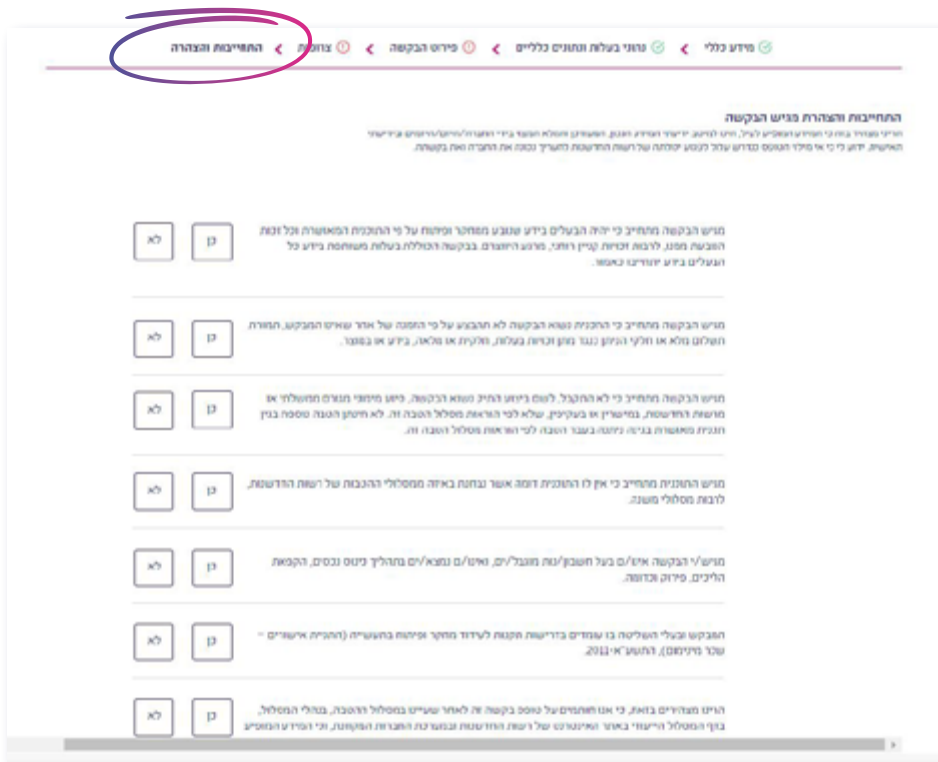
מידע כללי > נתוני בעלות ונתונים כלליים > פירוט הבקשה > צרופות > התחייבות והצהרה

התחייבות והצהרת מגיש הבקשה

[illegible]

מגיש הבקשה מתחייב כי יהיה הבעלים בידע שנובע ממחקר ופיתוח על פי התוכנית המאושרת וכל זכות הנובעת ממנו, לרבות זכויות קניין רוחני, מרגע היווצרם. בבקשה הכוללת בעלות משותפת בידע כל הבעלים בידע יוגדרו כאמור.
כן לא

מגיש הבקשה מתחייב כי התוכנית נשוא הבקשה לא תתבצע על פי הזמנה של אחר שאינו המבקש, תמורת תשלום מלא או חלקי הניתן כנגד מתן זכויות בעלות, זכויות או מלאות, בידע או במוצר.
כן לא

מגיש הבקשה מתחייב כי לא התקבל, לשם ביצוע התיק נשוא הבקשה, סיוע מימוני מגורם ממשלתי או מרשות החדשנות, במישרין או בעקיפין, שלא לפי הוראות מסלול הטבה זה. לא תינתן הטבה נוספת בגין תוכנית מאושרת בגינה ניתנה בעבר הטבה לפי הוראות מסלול הטבה זה.
כן לא

מגיש התוכנית מתחייב כי אין לו התוכנית דומה אשר נבחנת באיזה ממסלולי ההטבות של רשות החדשנות, לרבות מסלולי משנה.
כן לא

מגיש/י הבקשה אינו/ם בעל חשבון/נות מוגבל/ים, ואינו/ם נמצא/ים בתהליך פינוס נכסים, הקפאת הליכים, פירוק וכדומה.
כן לא

המבקש ובעלי השליטה בו עומדים בדרישות תקנות לעידוד מחקר ופיתוח בתעשייה (התניית אישורים - שכר מינימום), התשע"א-2011.
כן לא

הרינו מצהירים בזאת, כי אנו חותמים על טופס בקשה זה לאחר שעיינו במסלול ההטבה, בנהלי המסלול, בנוף המסלול הייעודי באתר האינטרנט של רשות החדשנות ובמערכת החברות המקוונת, וכי המידע המופיע
כן לא